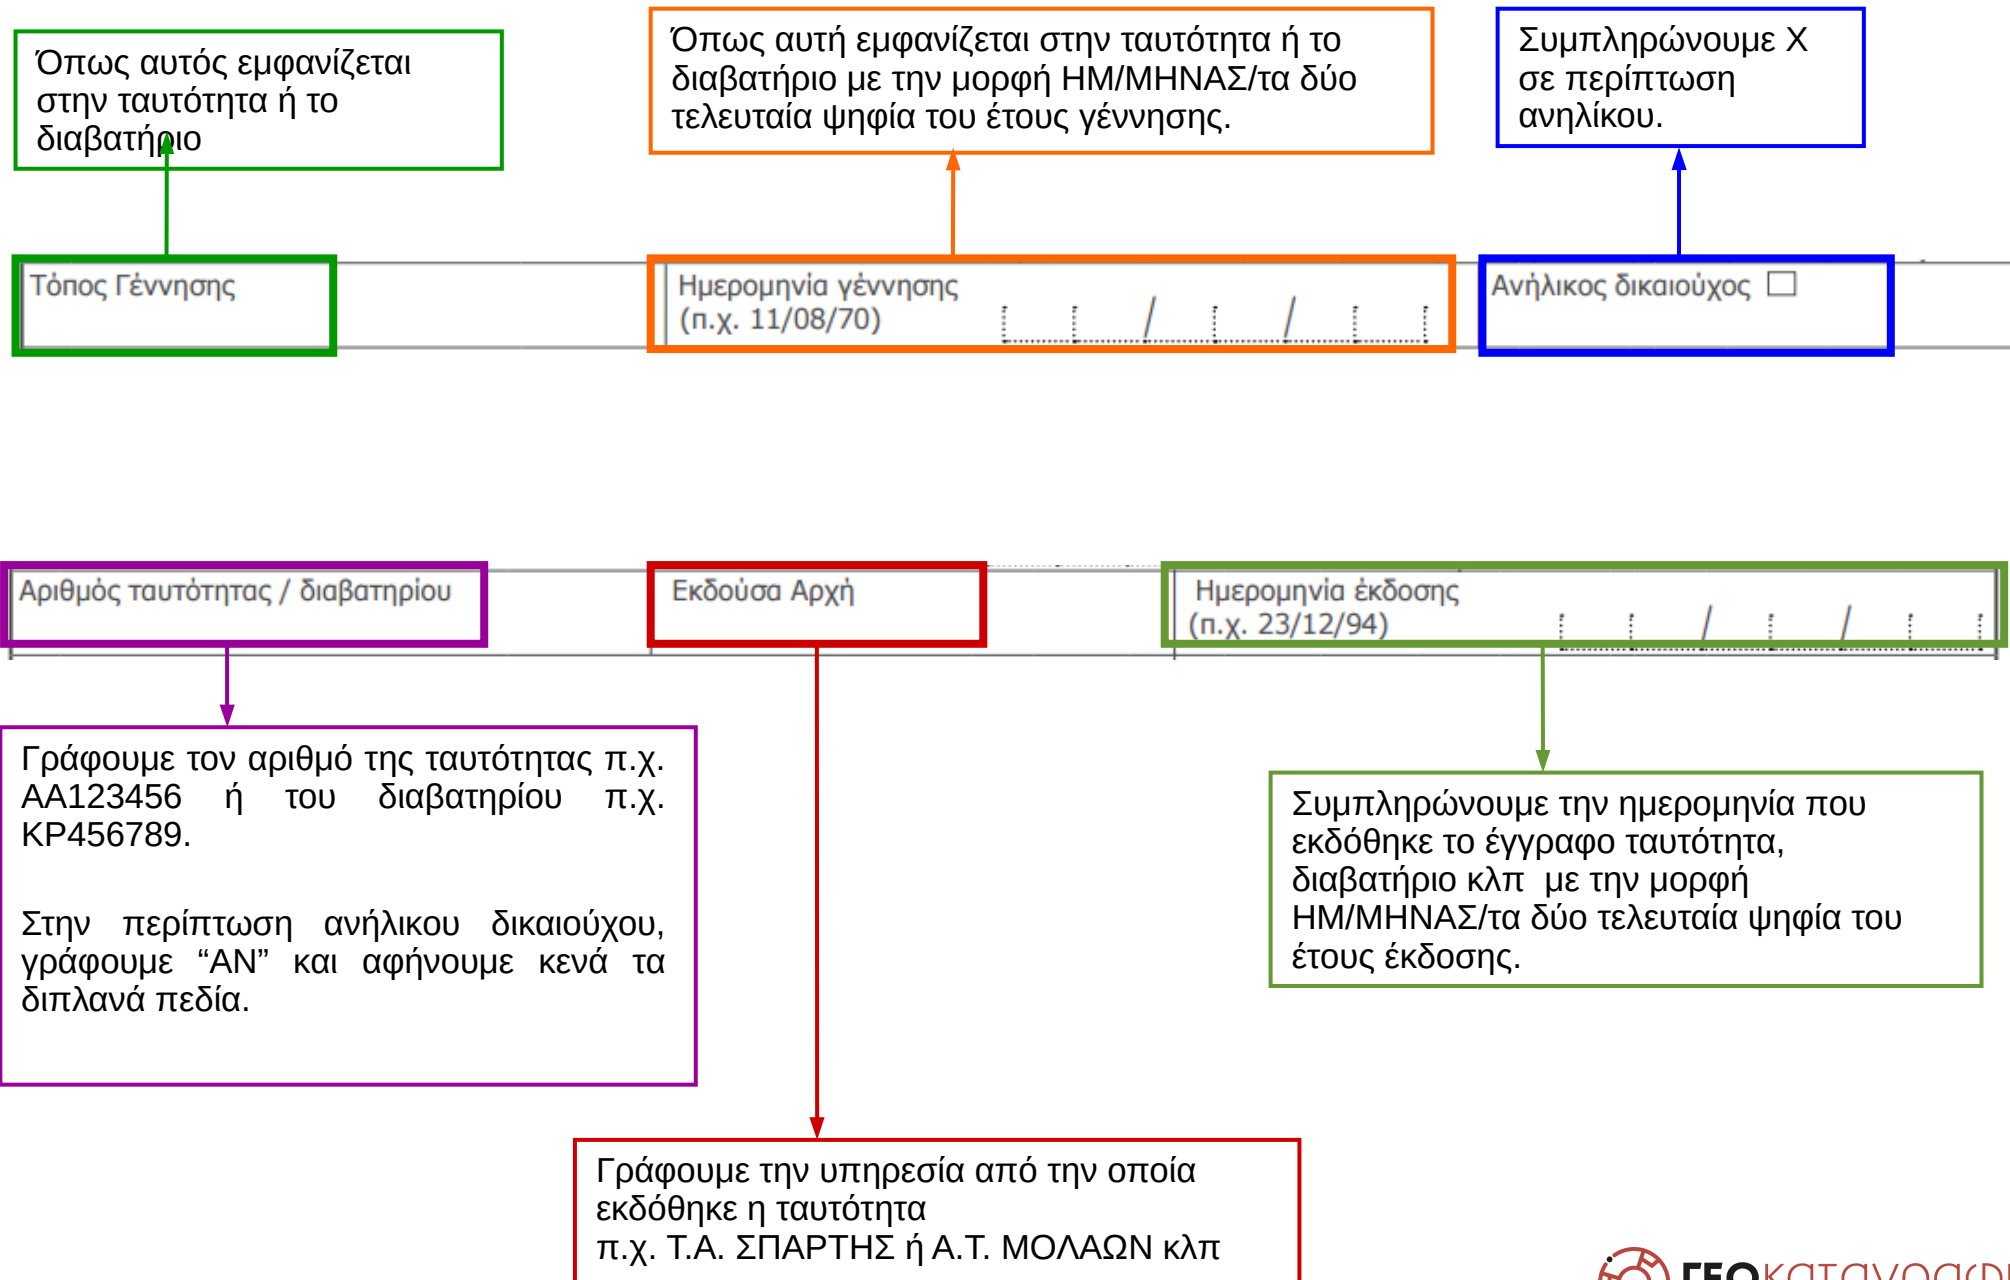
Όπως αυτός εμφανίζεται στην ταυτότητα ή το διαβατήριο

Όπως αυτή εμφανίζεται στην ταυτότητα ή το διαβατήριο με την μορφή ΗΜ/ΜΗΝΑΣ/τα δύο τελευταία ψηφία του έτους γέννησης.

Συμπληρώνουμε Χ σε περίπτωση ανηλίκου.

Τόπος Γέννησης

Ημερομηνία γέννησης
(π.χ. 11/08/70)

Ανήλικος δικαιούχος ☐

Αριθμός ταυτότητας / διαβατηρίου

Εκδούσα Αρχή

Ημερομηνία έκδοσης
(π.χ. 23/12/94)

Γράφουμε τον αριθμό της ταυτότητας π.χ. ΑΑ123456 ή του διαβατηρίου π.χ. ΚΡ456789.

Στην περίπτωση ανήλικου δικαιούχου, γράφουμε "ΑΝ" και αφήνουμε κενά τα διπλανά πεδία.

Συμπληρώνουμε την ημερομηνία που εκδόθηκε το έγγραφο ταυτότητα, διαβατήριο κλπ με την μορφή ΗΜ/ΜΗΝΑΣ/τα δύο τελευταία ψηφία του έτους έκδοσης.

Γράφουμε την υπηρεσία από την οποία εκδόθηκε η ταυτότητα
π.χ. Τ.Α. ΣΠΑΡΤΗΣ ή Α.Τ. ΜΟΛΑΩΝ κλπ

ΓΕΟκαταγραφ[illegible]